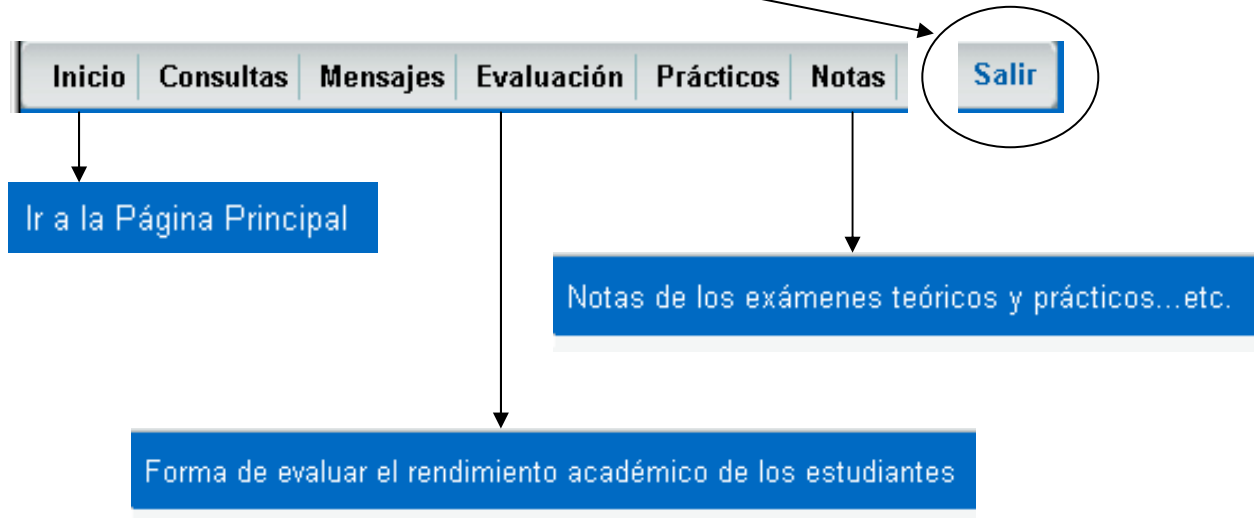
Inicio | Consultas | Mensajes | Evaluación | Prácticos | Notas

Salir

Ir a la Página Principal

Notas de los exámenes teóricos y prácticos...etc.

Forma de evaluar el rendimiento académico de los estudiantes